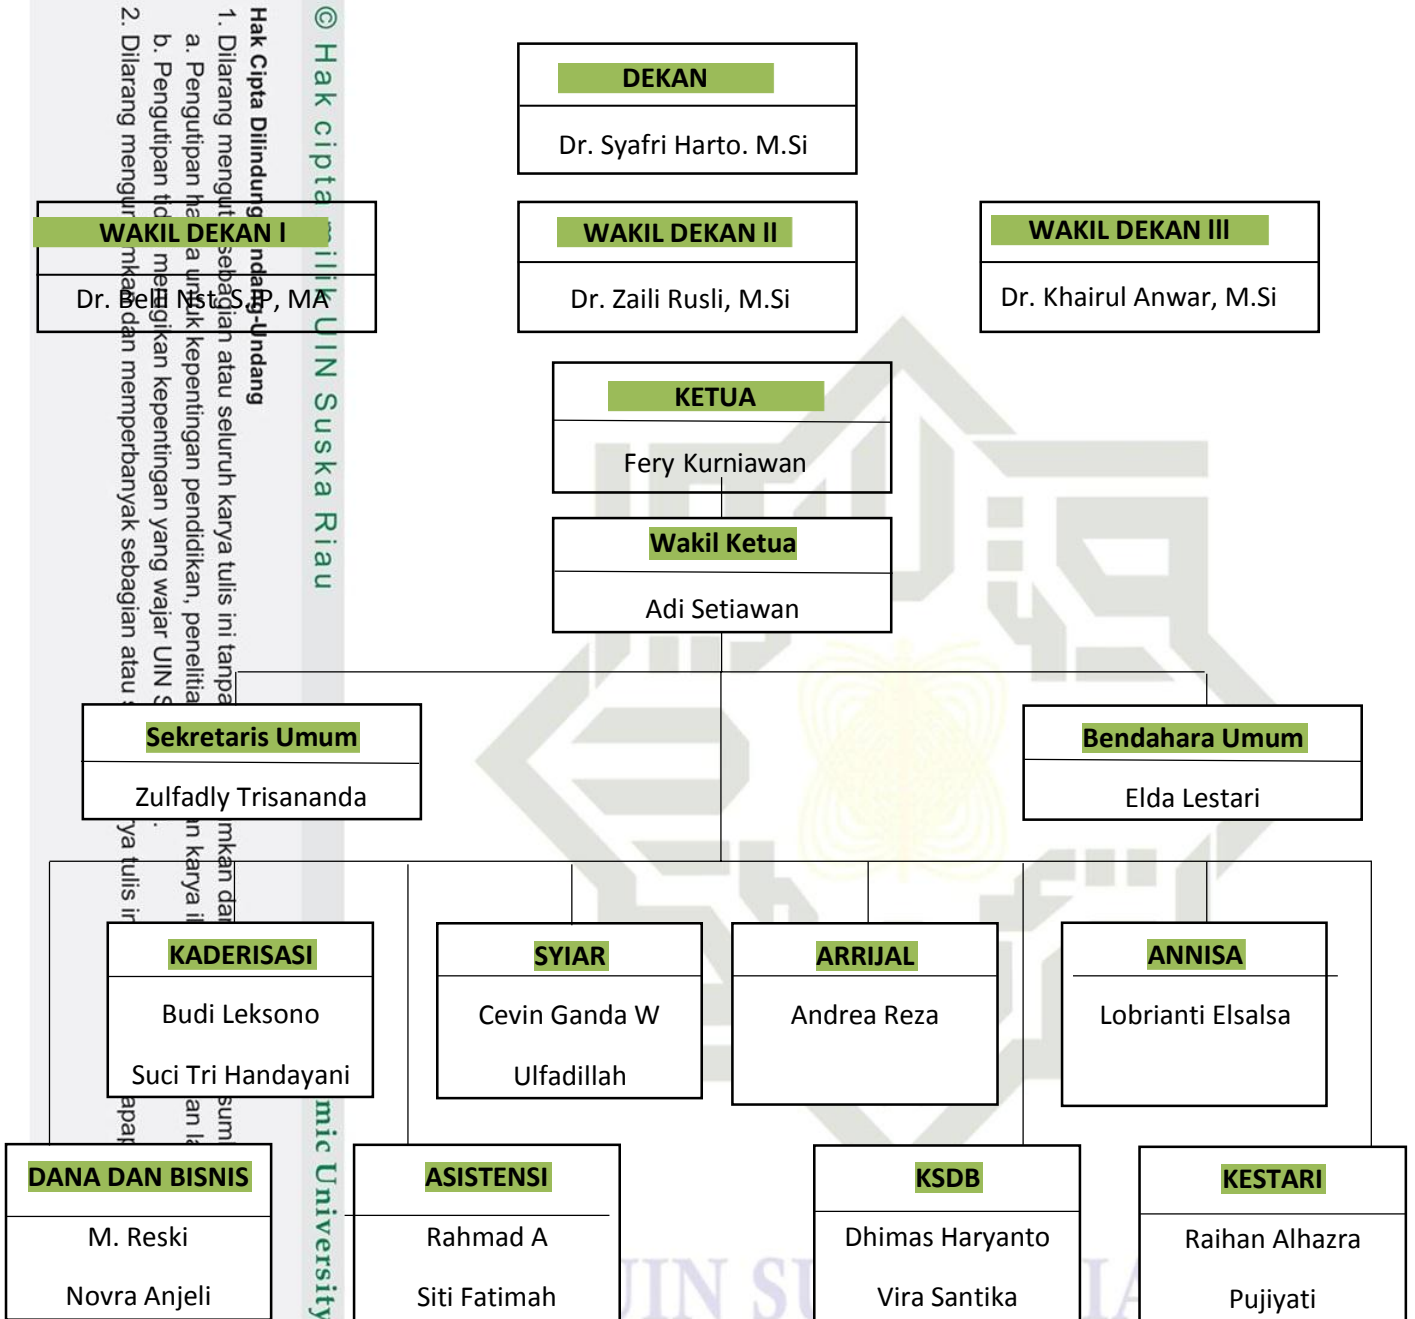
© Hak cipta milik UIN Suska Riau

Hak Cipta Dilindungi Undang-Undang
1. Dilarang mengutip sebagian atau seluruh karya tulis ini tanpa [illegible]mkan dan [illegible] sum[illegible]
a. Pengutipan hanya untuk kepentingan pendidikan, penelitia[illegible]n karya i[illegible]an la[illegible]
b. Pengutipan tidak merugikan kepentingan yang wajar UIN S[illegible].
2. Dilarang mengumumkan dan memperbanyak sebagian atau s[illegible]ya tulis ini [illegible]apa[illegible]

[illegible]mic University

DEKAN
Dr. Syafri Harto. M.Si

WAKIL DEKAN I
Dr. Belli Nst. S.IP, MA

WAKIL DEKAN II
Dr. Zaili Rusli, M.Si

WAKIL DEKAN III
Dr. Khairul Anwar, M.Si

KETUA
Fery Kurniawan

Wakil Ketua
Adi Setiawan

Sekretaris Umum
Zulfadly Trisananda

Bendahara Umum
Elda Lestari

KADERISASI
Budi Leksono
Suci Tri Handayani

SYIAR
Cevin Ganda W
Ulfadillah

ARRIJAL
Andrea Reza

ANNISA
Lobrianti Elsalsa

DANA DAN BISNIS
M. Reski
Novra Anjeli

ASISTENSI
Rahmad A
Siti Fatimah

KSDB
Dhimas Haryanto
Vira Santika

KESTARI
Raihan Alhazra
Pujiyati

UIN SU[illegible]IA